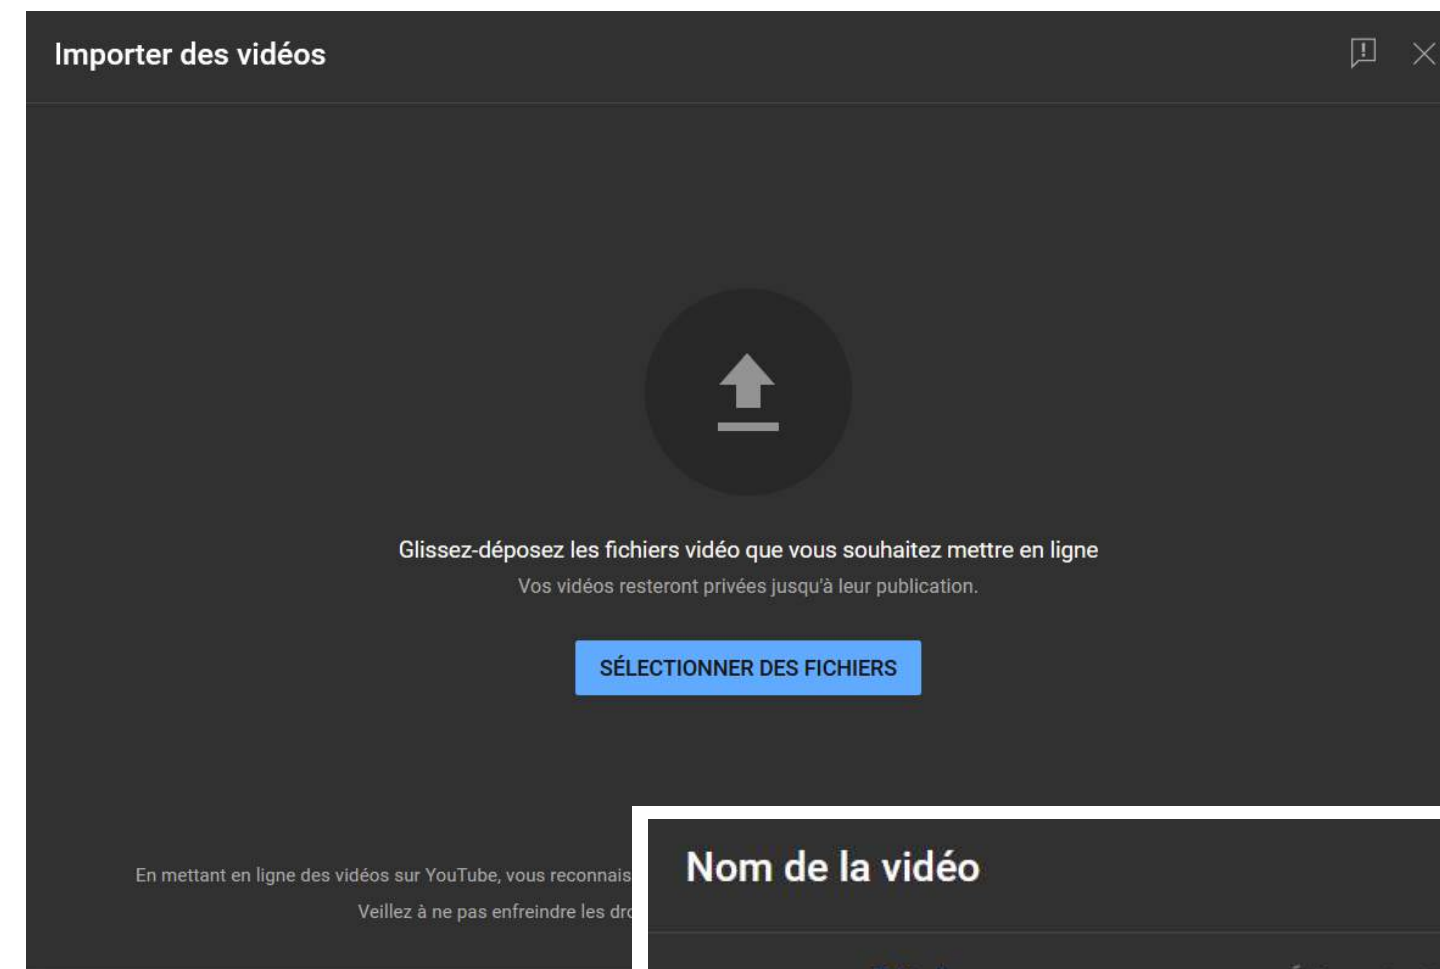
Importer des vidéos

Glissez-déposez les fichiers vidéo que vous souhaitez mettre en ligne

Vos vidéos resteront privées jusqu'à leur publication.

SÉLECTIONNER DES FICHIERS

En mettant en ligne des vidéos sur YouTube, vous reconnais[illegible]

Veillez à ne pas enfreindre les dr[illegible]

Nom de la vidéo